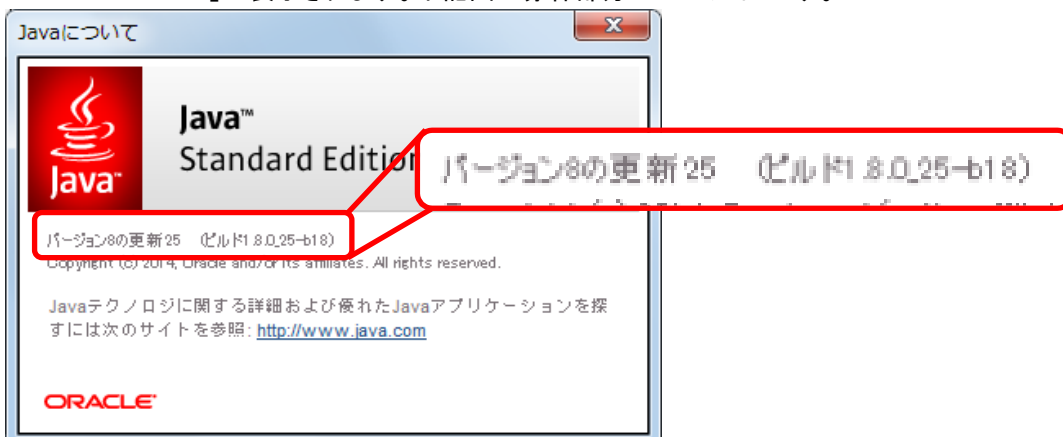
Javaについて

Java™
Standard Edition

バージョン8の更新25　(ビルド1.8.0_25-b18)

バージョン8の更新25　(ビルド1.8.0_25-b18)
Copyright (c) 2014, Oracle and/or its affiliates. All rights reserved.

Javaテクノロジに関する詳細および優れたJavaアプリケーションを探すには次のサイトを参照: http://www.java.com

ORACLE